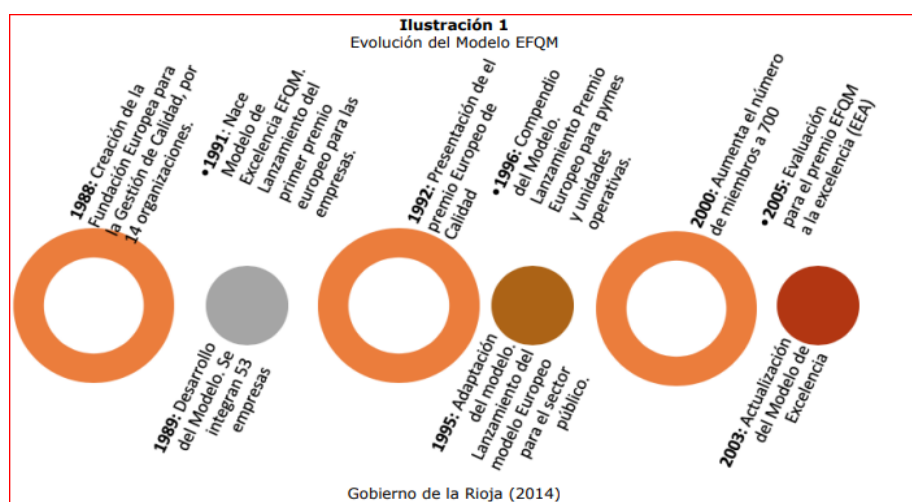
**Ilustración 1**
Evolución del Modelo EFQM

**1988**: Creación de la Fundación Europea para la Gestión de Calidad, por 14 organizaciones.

•**1991**: Nace Modelo de Excelencia EFQM. Lanzamiento del primer premio europeo para las empresas.

**1992**: Presentación de el premio Europeo de Calidad

•**1996**: Compendio del Modelo. Lanzamiento Premio Europeo para pymes y unidades operativas.

**2000**: Aumenta el número de miembros a 700

•**2005**: Evaluación para el premio EFQM a la excelencia (EEA)

**1989**: Desarrollo del Modelo. Se integran 53 empresas

**1995**: Adaptación del modelo. Lanzamiento del modelo Europeo para el sector público.

**2003**: Actualización del Modelo de Excelencia

Gobierno de la Rioja (2014)